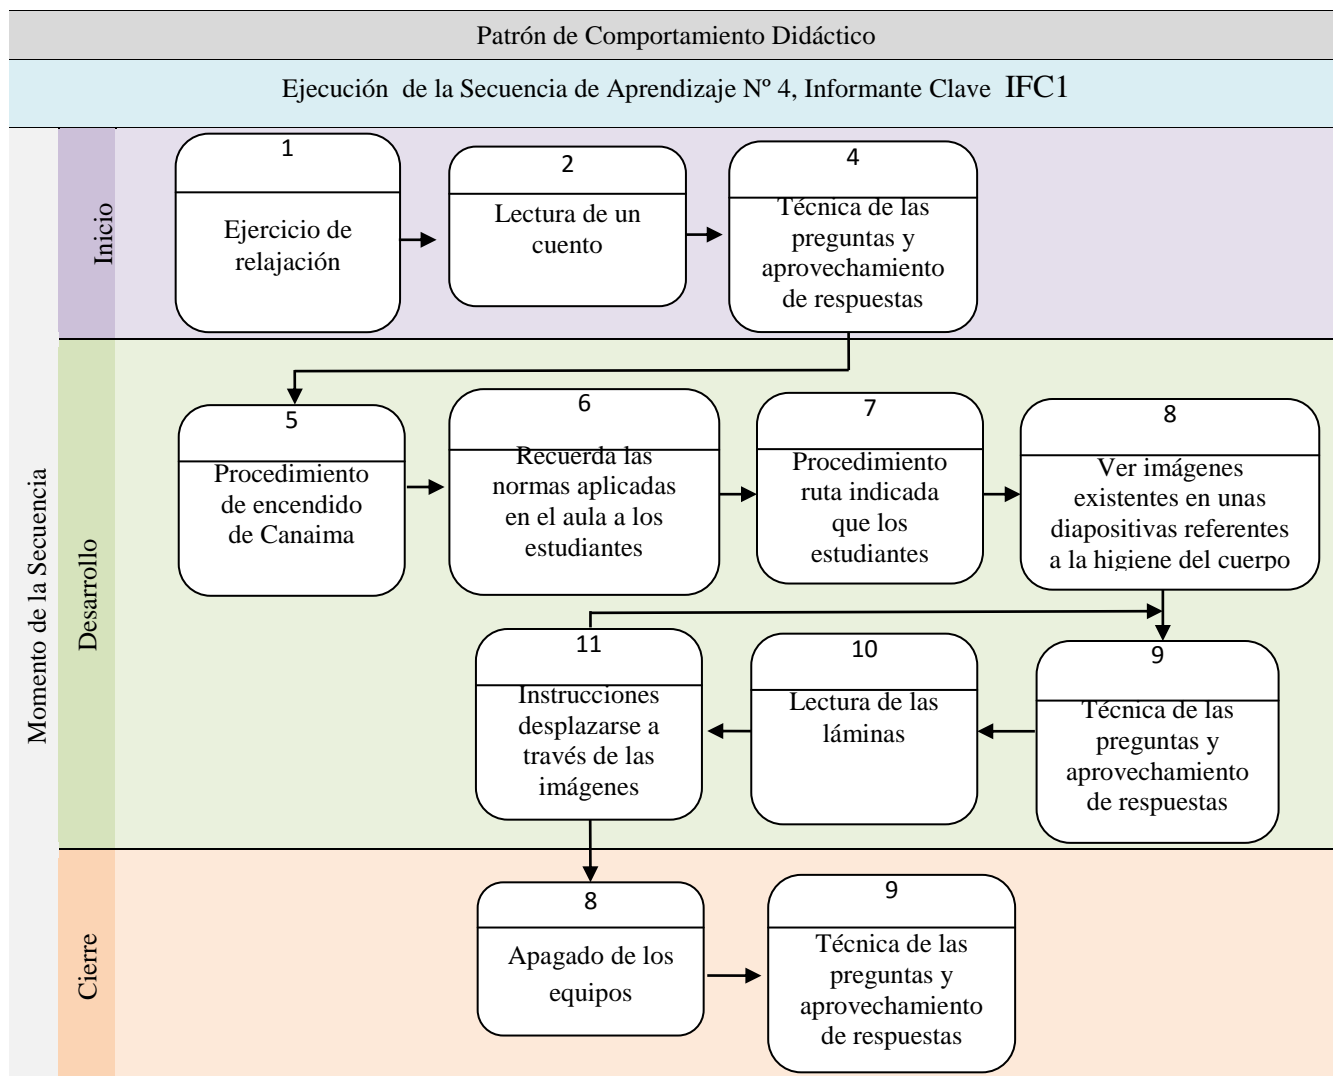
Patrón de Comportamiento Didáctico

Ejecución de la Secuencia de Aprendizaje Nº 4, Informante Clave IFC1

Momento de la Secuencia

Inicio

1
Ejercicio de relajación

2
Lectura de un cuento

4
Técnica de las preguntas y aprovechamiento de respuestas

Desarrollo

5
Procedimiento de encendido de Canaima

6
Recuerda las normas aplicadas en el aula a los estudiantes

7
Procedimiento ruta indicada que los estudiantes

8
Ver imágenes existentes en unas diapositivas referentes a la higiene del cuerpo

11
Instrucciones desplazarse a través de las imágenes

10
Lectura de las láminas

9
Técnica de las preguntas y aprovechamiento de respuestas

Cierre

8
Apagado de los equipos

9
Técnica de las preguntas y aprovechamiento de respuestas